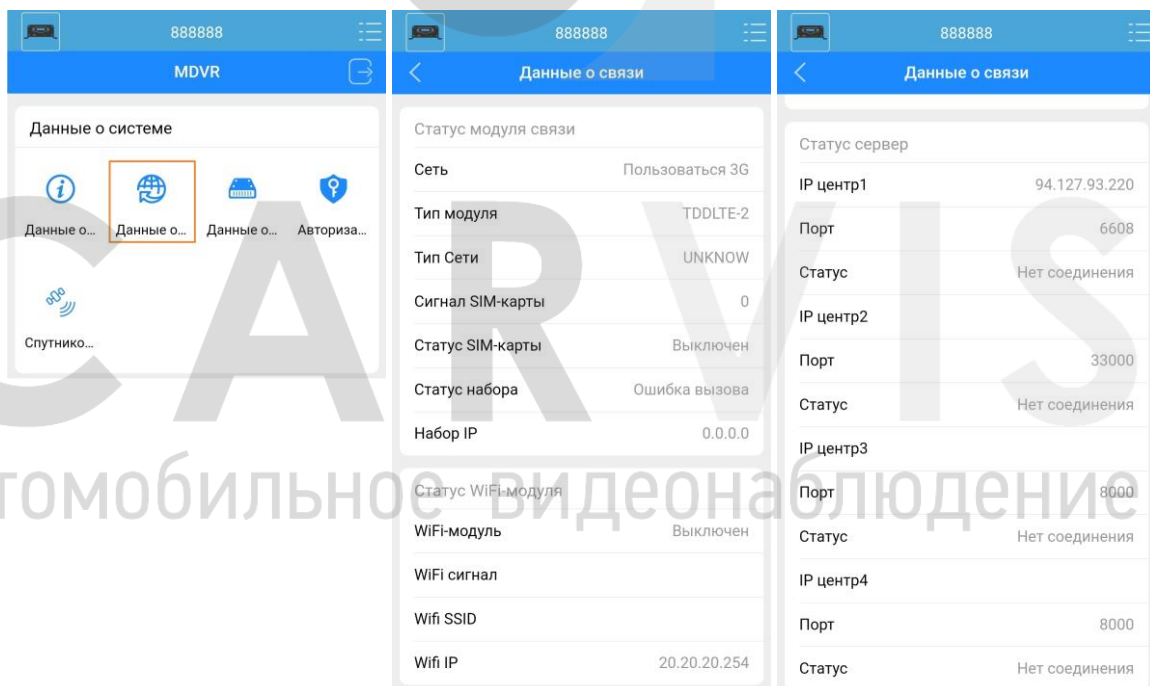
888888

MDVR

Данные о системе

Данные о...
Данные о...
Данные о...
Авториза...
Спутнико...

888888

Данные о связи

Статус модуля связи

| | |
|---|---|
| Сеть | Пользоваться 3G |
| Тип модуля | TDDLTE-2 |
| Тип Сети | UNKNOW |
| Сигнал SIM-карты | 0 |
| Статус SIM-карты | Выключен |
| Статус набора | Ошибка вызова |
| Набор IP | 0.0.0.0 |

Статус WiFi-модуля

| | |
|---|---|
| WiFi-модуль | Выключен |
| WiFi сигнал | |
| Wifi SSID | |
| Wifi IP | 20.20.20.254 |

888888

Данные о связи

Статус сервер

| | |
|---|---|
| IP центр1 | 94.127.93.220 |
| Порт | 6608 |
| Статус | Нет соединения |
| IP центр2 | |
| Порт | 33000 |
| Статус | Нет соединения |
| IP центр3 | |
| Порт | 8000 |
| Статус | Нет соединения |
| IP центр4 | |
| Порт | 8000 |
| Статус | Нет соединения |

CARVIS
томобильное видеонаблюдение